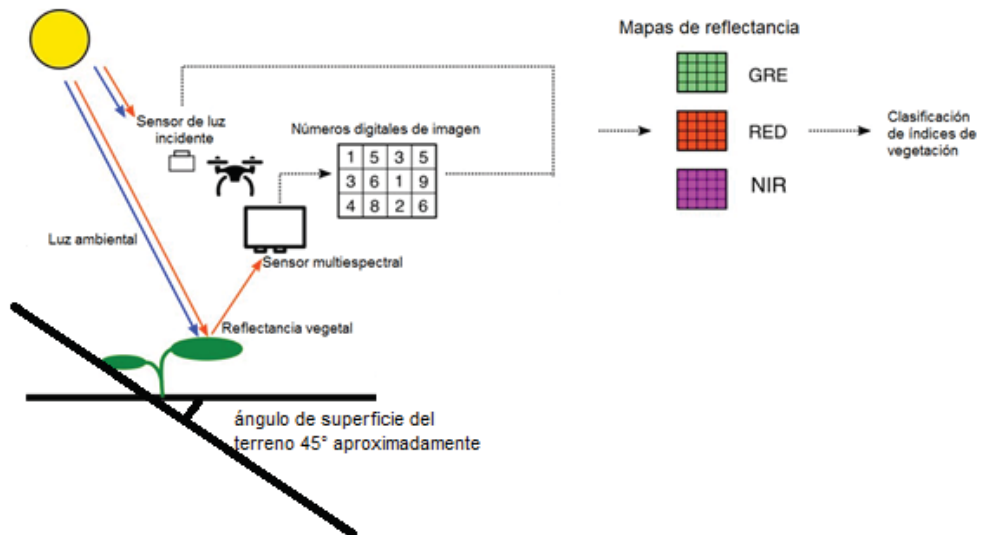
Mapas de reflectancia

Sensor de luz incidente

Números digitales de imagen

| 1 | 5 | 3 | 5 |
|---|---|---|---|
| 3 | 6 | 1 | 9 |
| 4 | 8 | 2 | 6 |

GRE

RED

NIR

Clasificación de índices de vegetación

Luz ambiental

Sensor multiespectral

Reflectancia vegetal

ángulo de superficie del terreno 45° aproximadamente